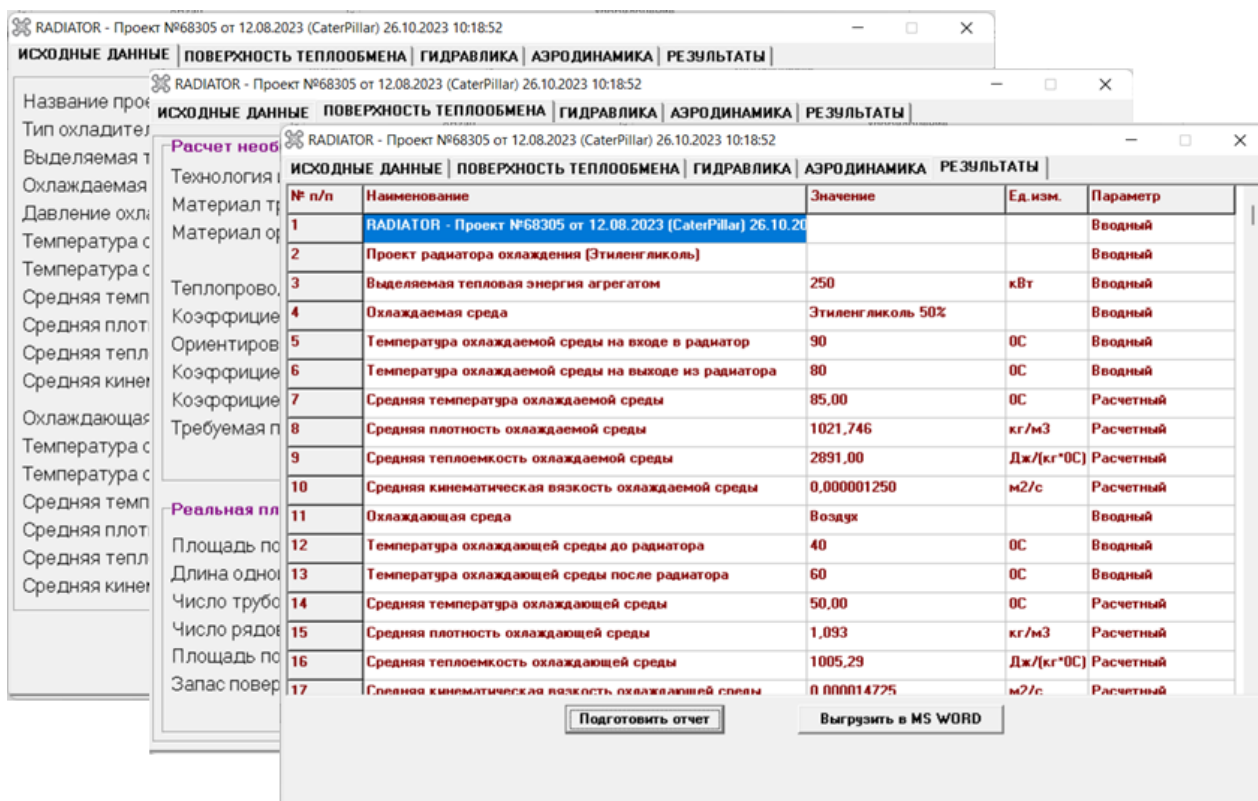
RADIATOR - Проект №68305 от 12.08.2023 (CaterPillar) 26.10.2023 10:18:52

ИСХОДНЫЕ ДАННЫЕ | ПОВЕРХНОСТЬ ТЕПЛООБМЕНА | ГИДРАВЛИКА | АЭРОДИНАМИКА | РЕЗУЛЬТАТЫ

Название прое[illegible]
Тип охладител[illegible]
Выделяемая т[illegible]
Охлаждаемая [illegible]
Давление охла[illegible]
Температура с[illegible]
Температура с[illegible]
Средняя темп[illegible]
Средняя плотн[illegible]
Средняя тепл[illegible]
Средняя кине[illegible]
Охлаждающая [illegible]
Температура с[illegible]
Температура с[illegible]
Средняя темп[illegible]
Средняя плотн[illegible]
Средняя тепл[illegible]
Средняя кине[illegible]

RADIATOR - Проект №68305 от 12.08.2023 (CaterPillar) 26.10.2023 10:18:52

ИСХОДНЫЕ ДАННЫЕ | ПОВЕРХНОСТЬ ТЕПЛООБМЕНА | ГИДРАВЛИКА | АЭРОДИНАМИКА | РЕЗУЛЬТАТЫ

Расчет необ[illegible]
Технология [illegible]
Материал тр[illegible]
Материал ор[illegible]
Теплопрово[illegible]
Коэффицие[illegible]
Ориентиров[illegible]
Коэффицие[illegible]
Коэффицие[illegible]
Требуемая п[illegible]

Реальная пл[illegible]
Площадь по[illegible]
Длина одно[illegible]
Число трубо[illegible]
Число рядов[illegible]
Площадь по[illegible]
Запас повер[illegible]

RADIATOR - Проект №68305 от 12.08.2023 (CaterPillar) 26.10.2023 10:18:52

ИСХОДНЫЕ ДАННЫЕ | ПОВЕРХНОСТЬ ТЕПЛООБМЕНА | ГИДРАВЛИКА | АЭРОДИНАМИКА | РЕЗУЛЬТАТЫ

| № п/п | Наименование | Значение | Ед.изм. | Параметр |
|---|---|---|---|---|
| 1 | RADIATOR - Проект №68305 от 12.08.2023 (CaterPillar) 26.10.20 | | | Вводный |
| 2 | Проект радиатора охлаждения (Этиленгликоль) | | | Вводный |
| 3 | Выделяемая тепловая энергия агрегатом | 250 | кВт | Вводный |
| 4 | Охлаждаемая среда | Этиленгликоль 50% | | Вводный |
| 5 | Температура охлаждаемой среды на входе в радиатор | 90 | 0С | Вводный |
| 6 | Температура охлаждаемой среды на выходе из радиатора | 80 | 0С | Вводный |
| 7 | Средняя температура охлаждаемой среды | 85,00 | 0С | Расчетный |
| 8 | Средняя плотность охлаждаемой среды | 1021,746 | кг/м3 | Расчетный |
| 9 | Средняя теплоемкость охлаждаемой среды | 2891,00 | Дж/(кг*0С) | Расчетный |
| 10 | Средняя кинематическая вязкость охлаждаемой среды | 0,000001250 | м2/с | Расчетный |
| 11 | Охлаждающая среда | Воздух | | Вводный |
| 12 | Температура охлаждающей среды до радиатора | 40 | 0С | Вводный |
| 13 | Температура охлаждающей среды после радиатора | 60 | 0С | Вводный |
| 14 | Средняя температура охлаждающей среды | 50,00 | 0С | Расчетный |
| 15 | Средняя плотность охлаждающей среды | 1,093 | кг/м3 | Расчетный |
| 16 | Средняя теплоемкость охлаждающей среды | 1005,29 | Дж/(кг*0С) | Расчетный |
| 17 | Средняя кинематическая вязкость охлаждающей среды | 0,000014725 | м2/с | Расчетный |

Подготовить отчет
Выгрузить в MS WORD